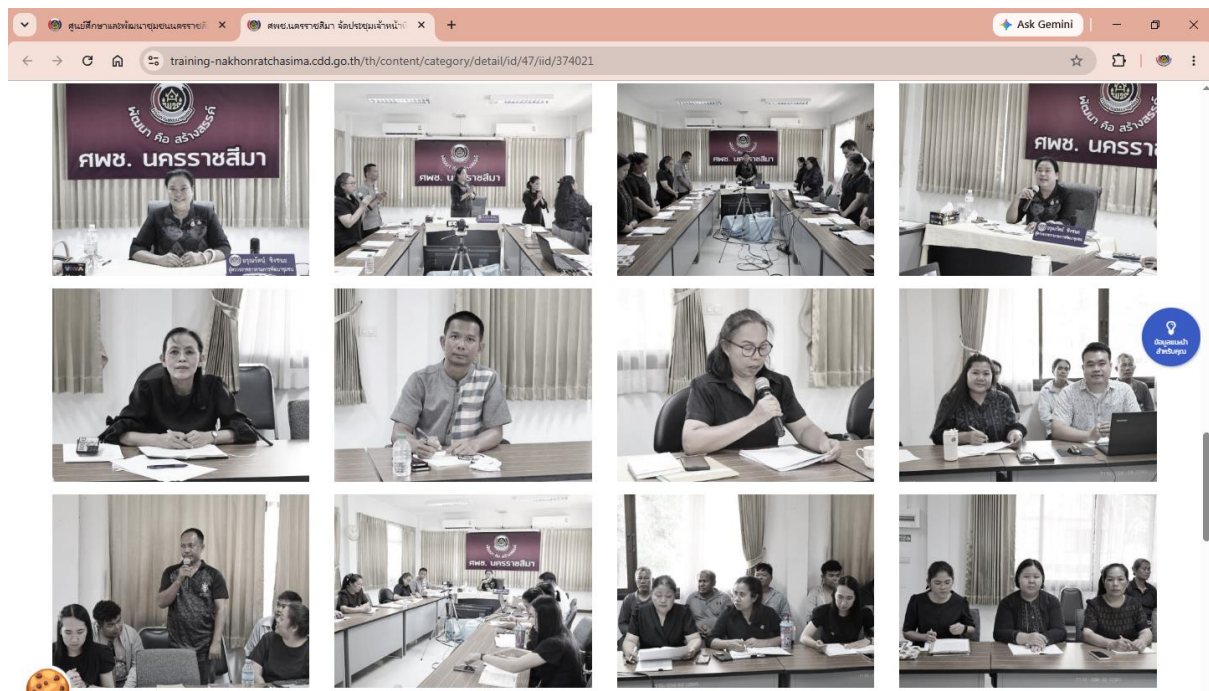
ศูนย์ศึกษาและพัฒนาชุมชนนครราชสี ×
ศพช.นครราชสีมา จัดประชุมเจ้าหน้าที่ ×
+
Ask Gemini
training-nakhonratchasima.cdd.go.th/th/content/category/detail/id/47/iid/374021

พัฒนา คือ สร้างสรรค์
ศพช. นครราชสีมา
ศพช. นครราชสีมา
ศพช. นครราชสีมา
พัฒนา คือ สร้างสรรค์
ศพช. นครราช
ศพช. นครราชสีมา

ข้อมูลแนะนำสำหรับคุณ